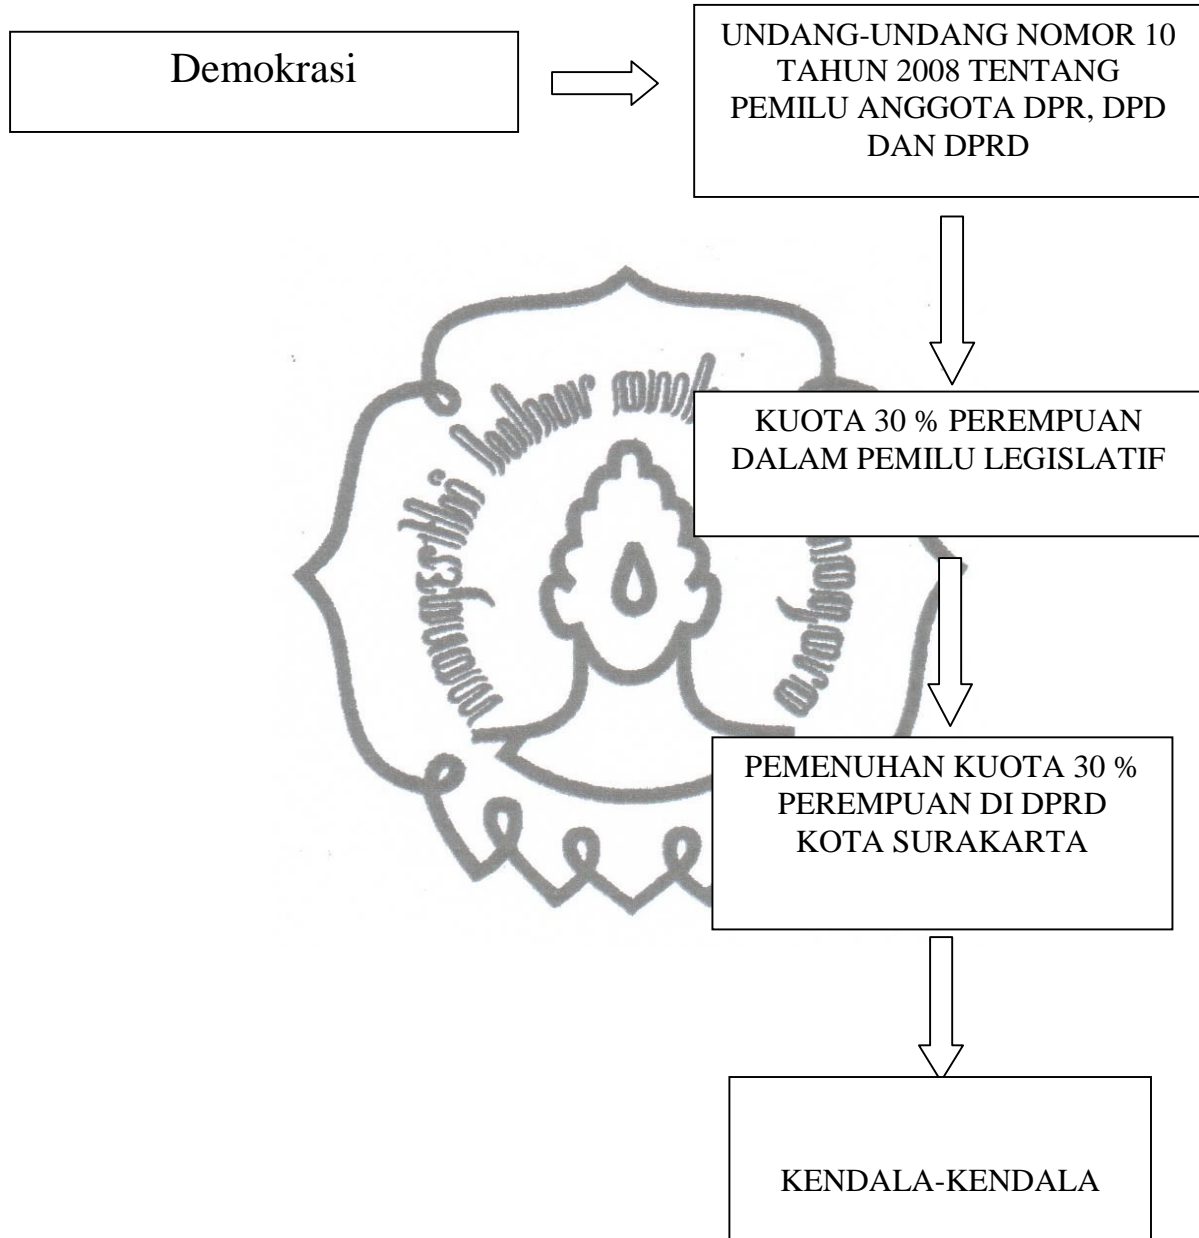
Demokrasi

UNDANG-UNDANG NOMOR 10 TAHUN 2008 TENTANG PEMILU ANGGOTA DPR, DPD DAN DPRD

KUOTA 30 % PEREMPUAN DALAM PEMILU LEGISLATIF

PEMENUHAN KUOTA 30 % PEREMPUAN DI DPRD KOTA SURAKARTA

KENDALA-KENDALA